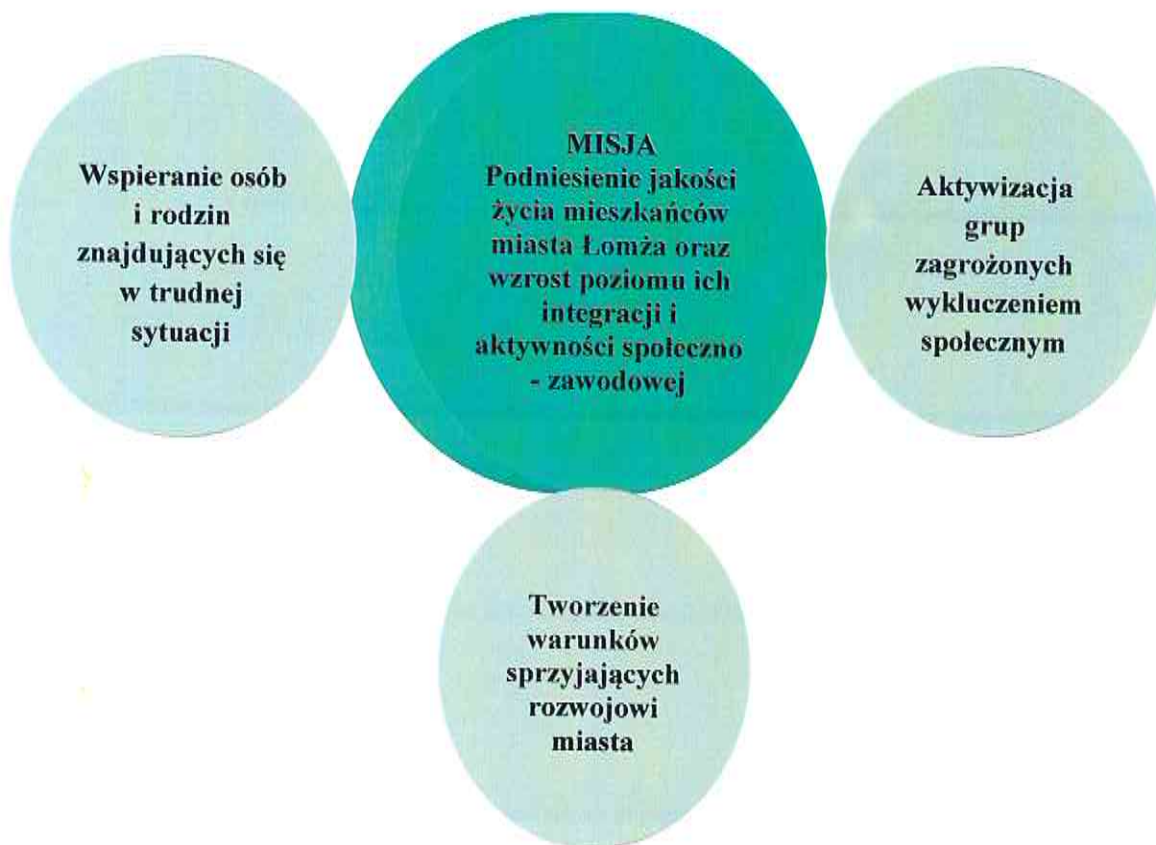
Wspieranie osób i rodzin znajdujących się w trudnej sytuacji

MISJA
Podniesienie jakości życia mieszkańców miasta Łomża oraz wzrost poziomu ich integracji i aktywności społeczno - zawodowej

Aktywizacja grup zagrożonych wykluczeniem społecznym

Tworzenie warunków sprzyjających rozwojowi miasta